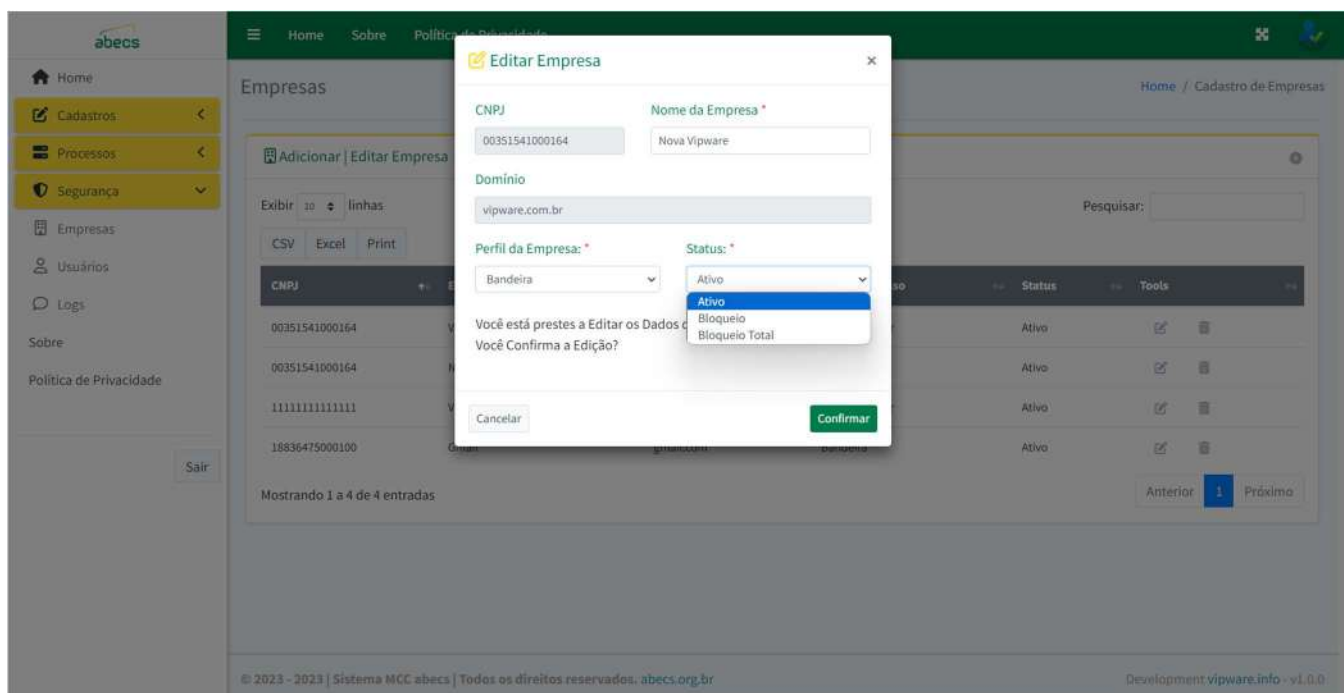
abecs

Home
Cadastros
Processos
Segurança
Empresas
Usuários
Logs
Sobre
Política de Privacidade

Sair

Home Sobre Políti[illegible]

Empresas

Home / Cadastro de Empresas

Adicionar | Editar Empresa

Exibir 10 linhas

Pesquisar:

CSV Excel Print

| CNPJ | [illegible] | | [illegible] | Status | Tools |
|---|---|---|---|---|---|
| 00351541000164 | V | | | Ativo | |
| 00351541000164 | N | | | Ativo | |
| 11111111111111 | V | | | Ativo | |
| 18836475000100 | Gmail | gmail.com | Bandeira | Ativo | |

Mostrando 1 a 4 de 4 entradas

Anterior 1 Próximo

Editar Empresa

CNPJ
00351541000164

Nome da Empresa *
Nova Vipware

Domínio
vipware.com.br

Perfil da Empresa: *
Bandeira

Status: *
Ativo

Ativo
Bloqueio
Bloqueio Total

Você está prestes a Editar os Dados d
Você Confirma a Edição?

Cancelar
Confirmar

© 2023 - 2023 | Sistema MCC abecs | Todos os direitos reservados. abecs.org.br

Development vipware.info - v1.0.0